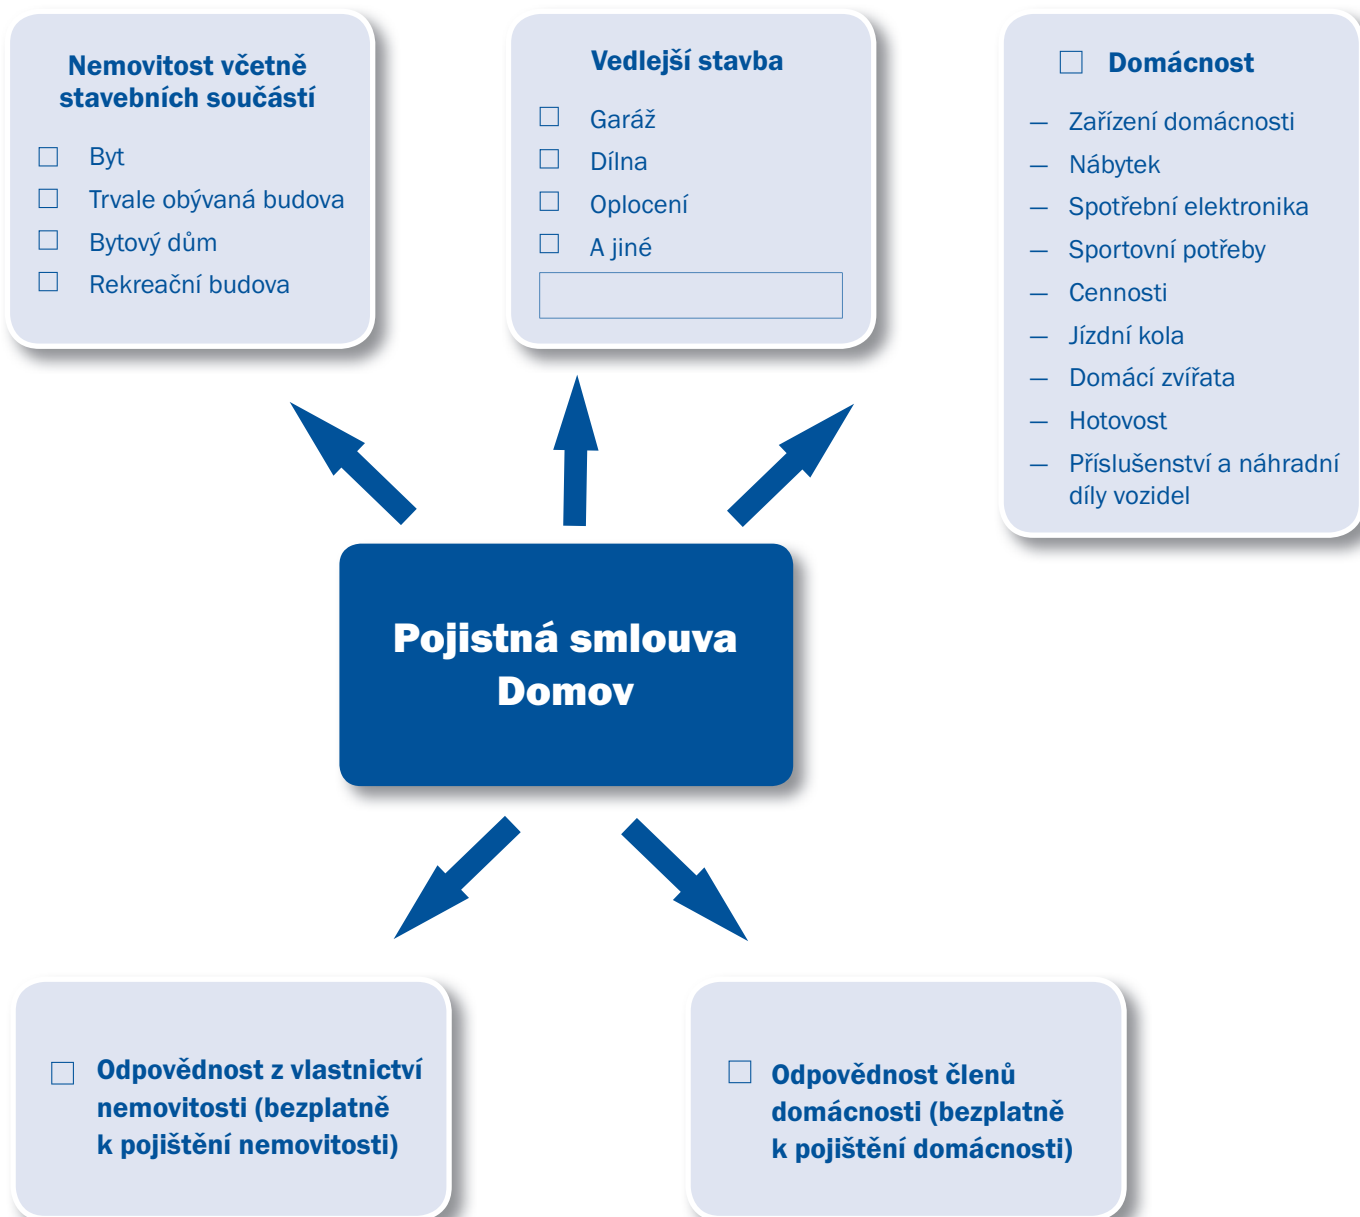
Nemovitost včetně stavebních součástí

☐ Byt
☐ Trvale obývaná budova
☐ Bytový dům
☐ Rekreační budova

Vedlejší stavba

☐ Garáž
☐ Dílna
☐ Oplocení
☐ A jiné

☐ Domácnost

— Zařízení domácnosti
— Nábytek
— Spotřební elektronika
— Sportovní potřeby
— Cennosti
— Jízdní kola
— Domácí zvířata
— Hotovost
— Příslušenství a náhradní díly vozidel

Pojistná smlouva Domov

☐ Odpovědnost z vlastnictví nemovitosti (bezplatně k pojištění nemovitosti)

☐ Odpovědnost členů domácnosti (bezplatně k pojištění domácnosti)